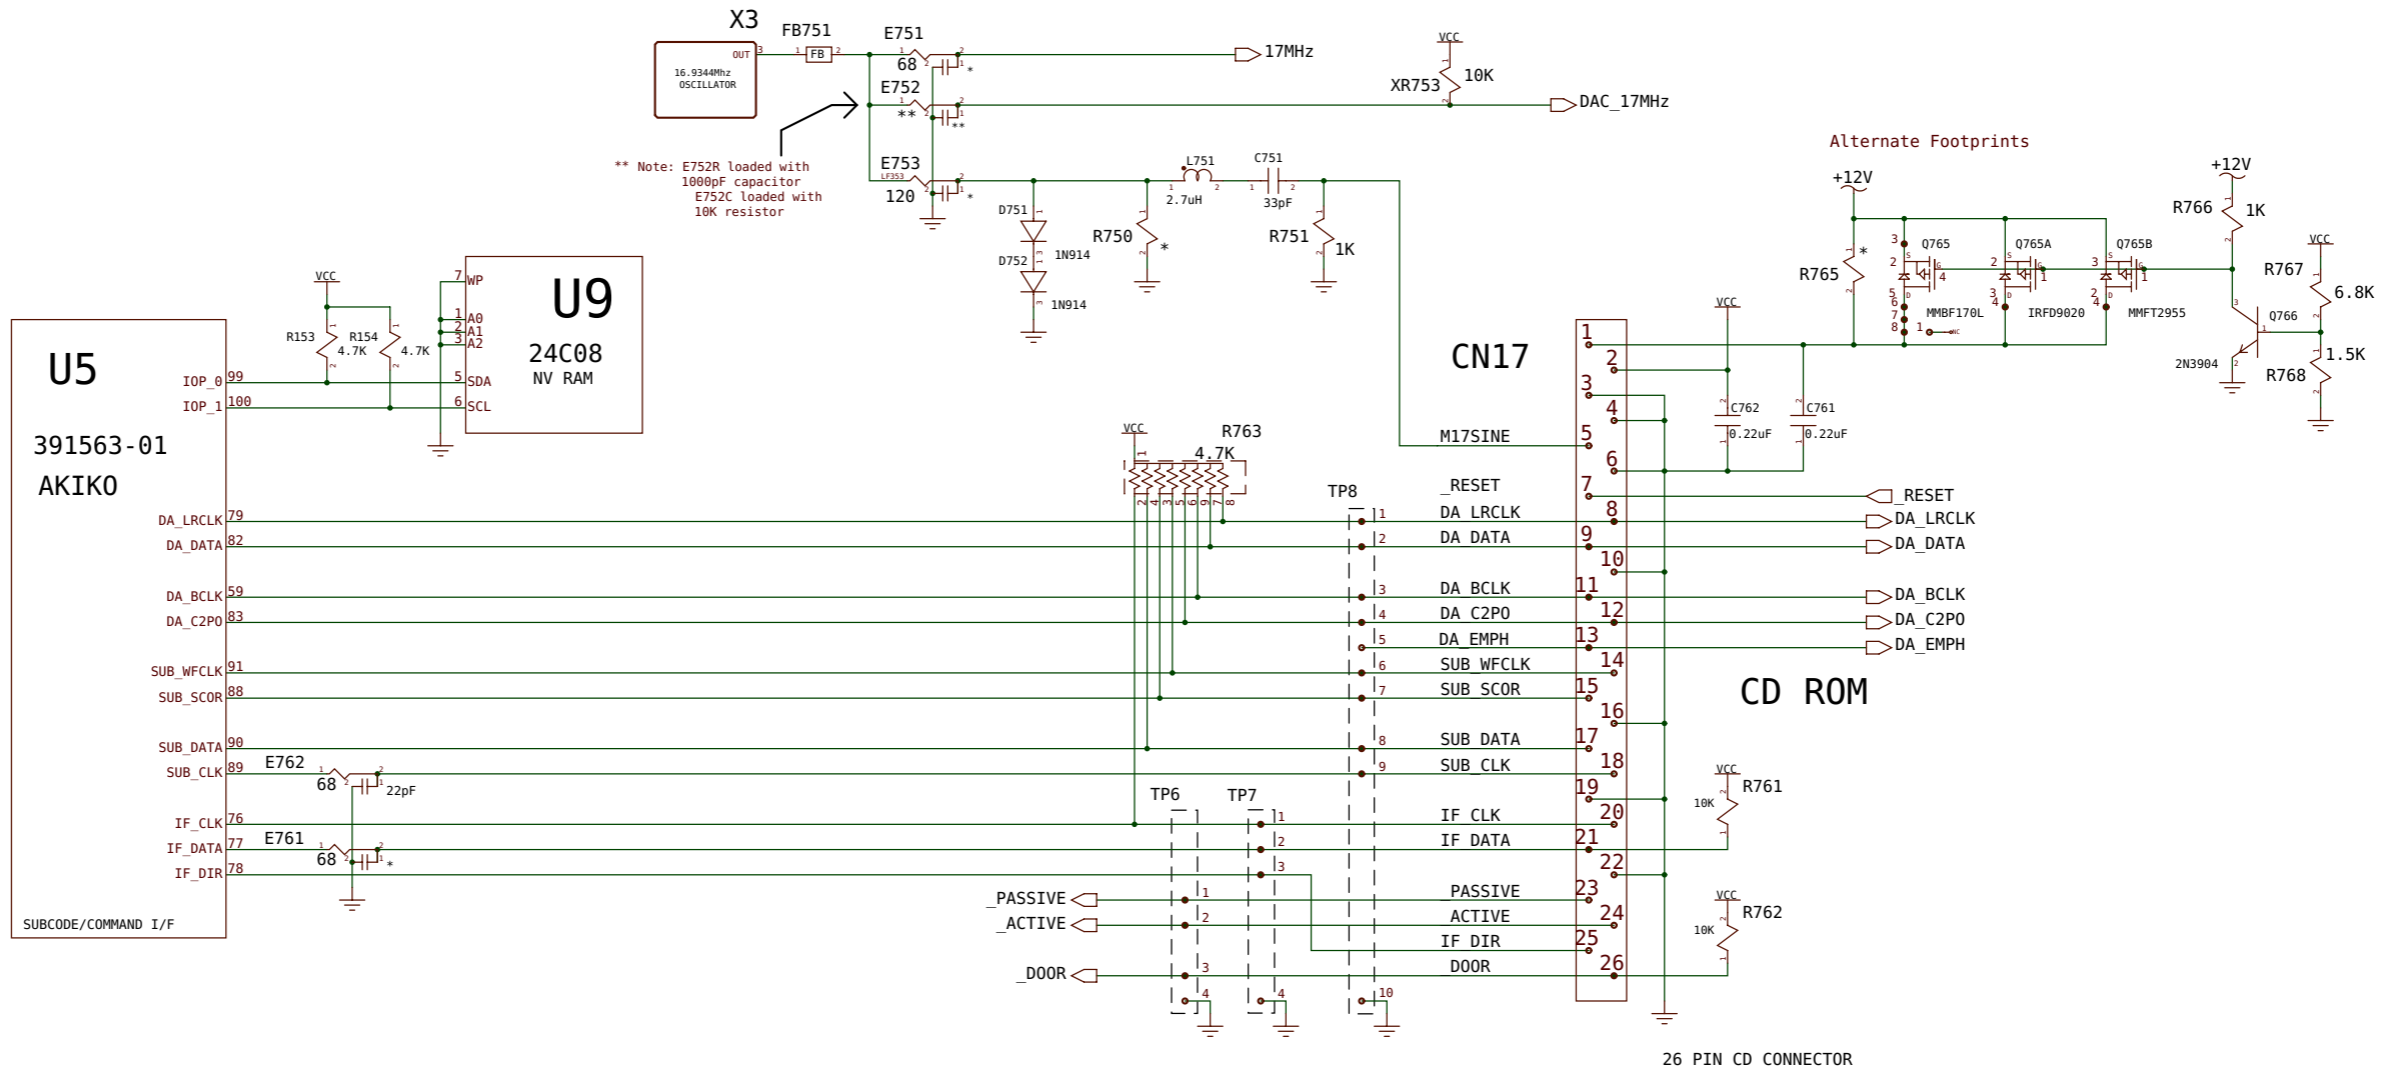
X3
16.9344Mhz OSCILLATOR
OUT 3
FB751
1 FB 2
E751
68
E752
**
E753
LF353
120
17MHz
VCC
XR753
10K
DAC_17MHz
** Note: E752R loaded with 1000pF capacitor
E752C loaded with 10K resistor
D751
1N914
D752
1N914
R750
*
L751
2.7uH
C751
33pF
R751
1K
Alternate Footprints
+12V
R765
*
Q765
Q765A
Q765B
MMBF170L
IRFD9020
MMFT2955
+12V
R766
1K
VCC
R767
6.8K
Q766
2N3904
1.5K
R768
VCC
R153
4.7K
R154
4.7K
U9
24C08
NV RAM
7 WP
1 A0
2 A1
3 A2
5 SDA
6 SCL
U5
391563-01
AKIKO
IOP_0 99
IOP_1 100
DA_LRCLK 79
DA_DATA 82
DA_BCLK 59
DA_C2PO 83
SUB_WFCLK 91
SUB_SCOR 88
SUB_DATA 90
SUB_CLK 89
IF_CLK 76
IF_DATA 77
IF_DIR 78
SUBCODE/COMMAND I/F
E762
68
22pF
E761
68
*
VCC
R763
4.7K
TP8
CN17
VCC
C762
0.22uF
C761
0.22uF
M17SINE
_RESET
DA_LRCLK
DA_DATA
DA_BCLK
DA_C2PO
DA_EMPH
SUB_WFCLK
SUB_SCOR
SUB_DATA
SUB_CLK
IF_CLK
IF_DATA
_PASSIVE
_ACTIVE
IF_DIR
_DOOR
1 2 3 4 5 6 7 8 9 10 11 12 13 14 15 16 17 18 19 20 21 22 23 24 25 26
_RESET
DA_LRCLK
DA_DATA
DA_BCLK
DA_C2PO
DA_EMPH
CD ROM
VCC
R761
10K
VCC
R762
10K
TP6
TP7
_PASSIVE
_ACTIVE
_DOOR
26 PIN CD CONNECTOR